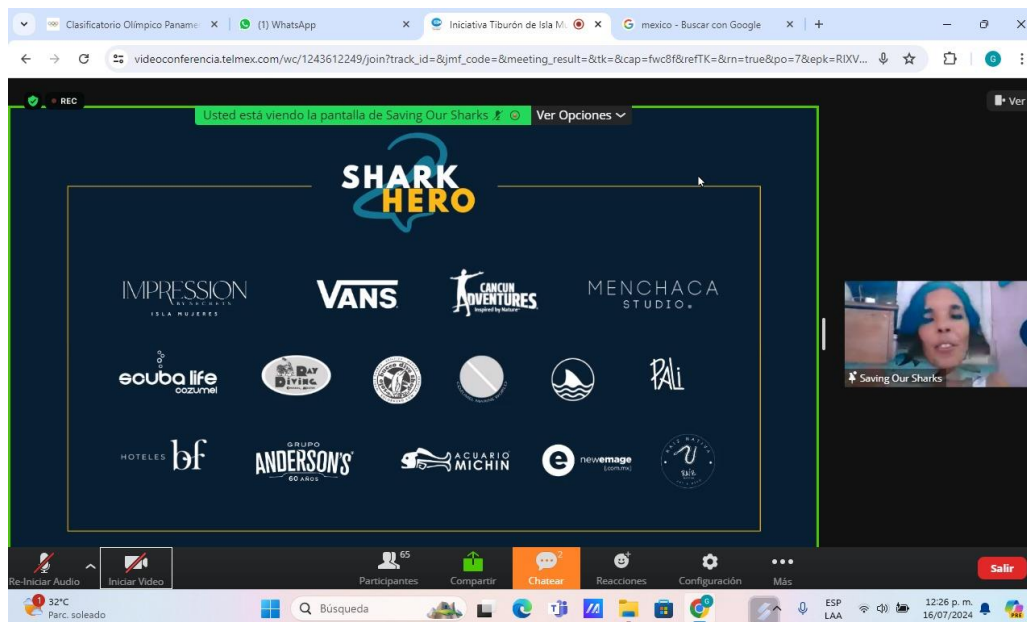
Clasificatorio Olímpico Paname | (1) WhatsApp | Iniciativa Tiburón de Isla M | mexico - Buscar con Google

videoconferencia.telmex.com/wc/1243612249/join?track_id=&jmf_code=&meeting_result=&tk=&cap=fwc8f&refTK=&rn=true&po=7&epk=RIXV...

REC

Usted está viendo la pantalla de Saving Our Sharks

Ver Opciones

Ver

SHARK HERO

IMPRESSION ISLA MUJERES

VANS

CANCUN ADVENTURES Inspired by Nature

MENCHACA STUDIO.

scuba life cozumel

RAY DIVING

PALI

HOTELES bf

GRUPO ANDERSON'S 60 AÑOS

ACUARIO MICHIN

newemage

Saving Our Sharks

Re-Iniciar Audio | Iniciar Video | 65 Participantes | Compartir | 2 Chatear | Reacciones | Configuración | Más | Salir

32°C Parc. soleado

Búsqueda

ESP LAA

12:26 p. m. 16/07/2024